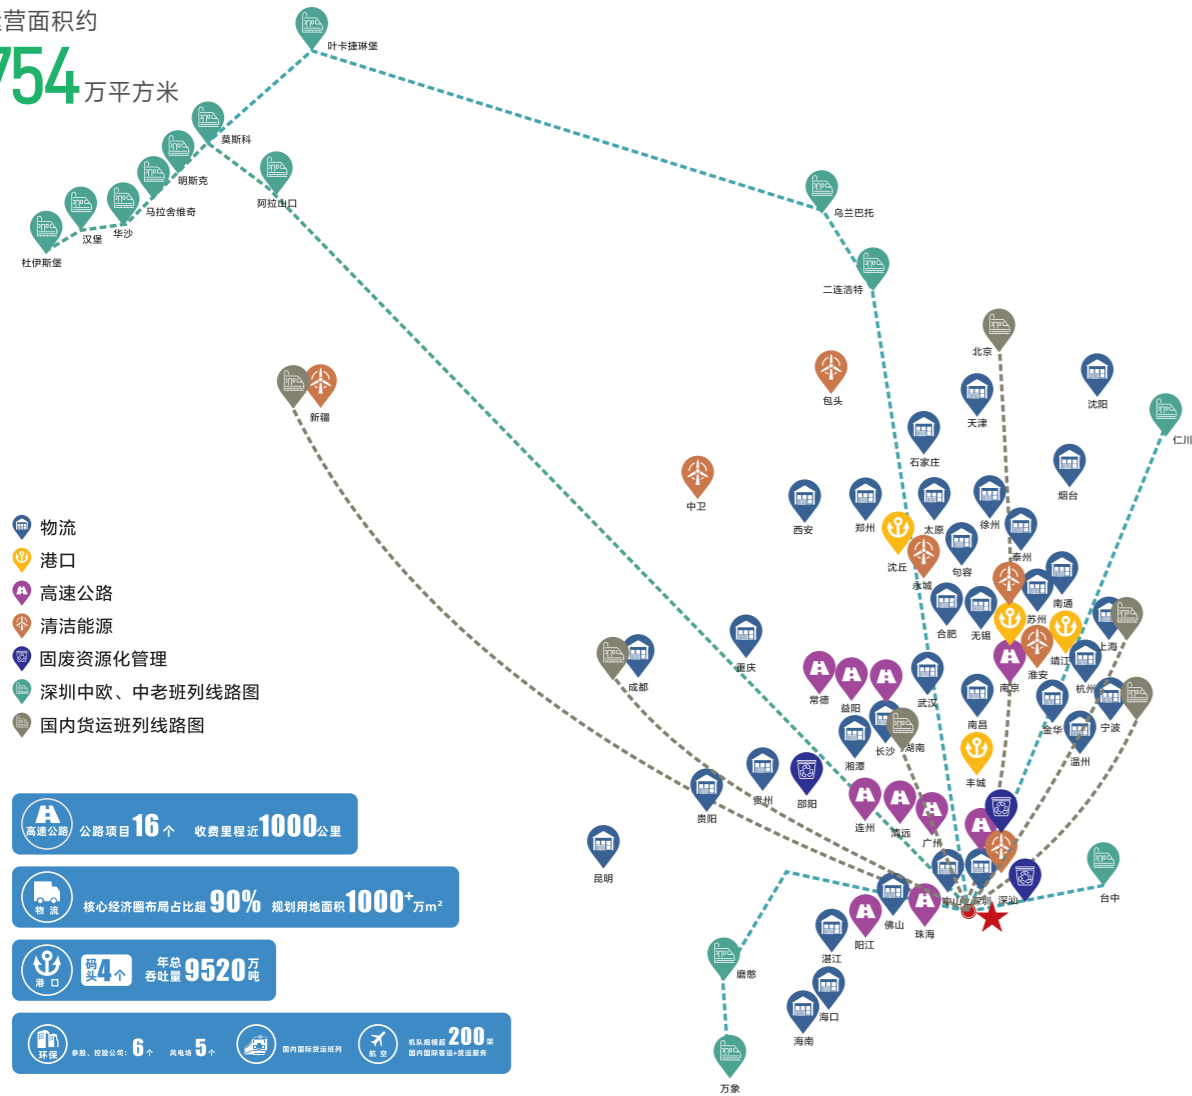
营面积约
754 万平方米

叶卡捷琳堡
莫斯科
明斯克
马拉舍维奇
阿拉山口
汉堡
华沙
杜伊斯堡
乌兰巴托
二连浩特
北京
沈阳
仁川
包头
天津
新疆
石家庄
烟台
中卫
西安
郑州
太原
徐州
沈丘
泰州
句容
永城
南通
合肥
无锡
苏州
上海
靖江
淮安
重庆
成都
常德
益阳
武汉
南京
杭州
南昌
金华
宁波
长沙
湖南
温州
湘潭
丰城
贵州
邵阳
连州
清远
广州
贵阳
台中
昆明
中山
深圳
佛山
珠海
阳江
湛江
磨憨
海口
海南
万象

物流
港口
高速公路
清洁能源
固废资源化管理
深圳中欧、中老班列线路图
国内货运班列线路图

高速公路 公路项目 16 个 收费里程近 1000 公里
物流 核心经济圈布局占比超 90% 规划用地面积 1000+ 万m²
港口 码头 4 个 年总吞吐量 9520 万吨
环保 参股、控股公司: 6 个 风电场 5 个 国内国际货运班列 航空 机队规模超 200 架 国内国际客运+货运服务